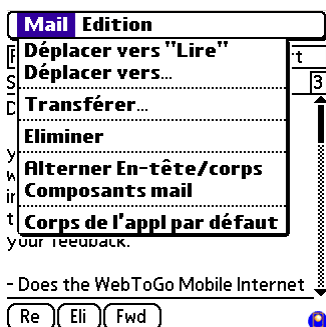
Mail Edition

Déplacer vers "Lire"
Déplacer vers...

Transférer...

Eliminer

Alterner En-tête/corps
Composants mail

Corps de l'appl par défaut

your feedback.

- Does the WebToGo Mobile Internet

Re
Eli
Fwd